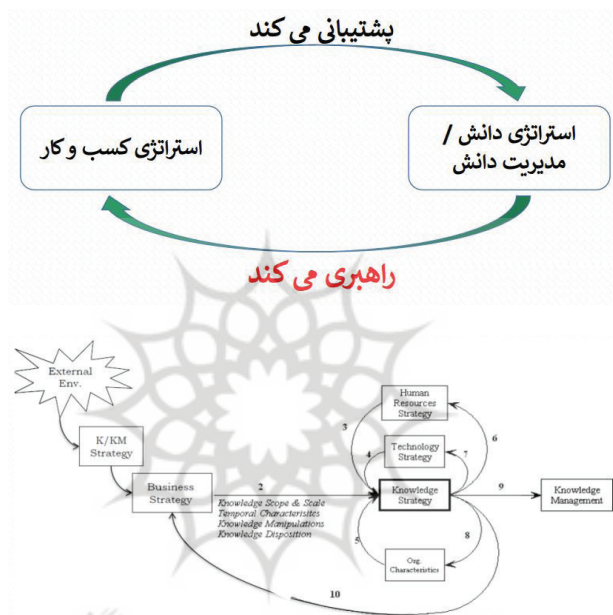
پشتیبانی می کند

استراتژی کسب و کار

استراتژی دانش / مدیریت دانش

راهبری می کند

External Env.

K/KM Strategy

Business Strategy

2

Knowledge Scope & Scale
Temporal Characteristics
Knowledge Manipulations
Knowledge Disposition

Human Resources Strategy

Technology Strategy

Knowledge Strategy

Org. Characteristics

Knowledge Management

3
4
5
6
7
8
9
10